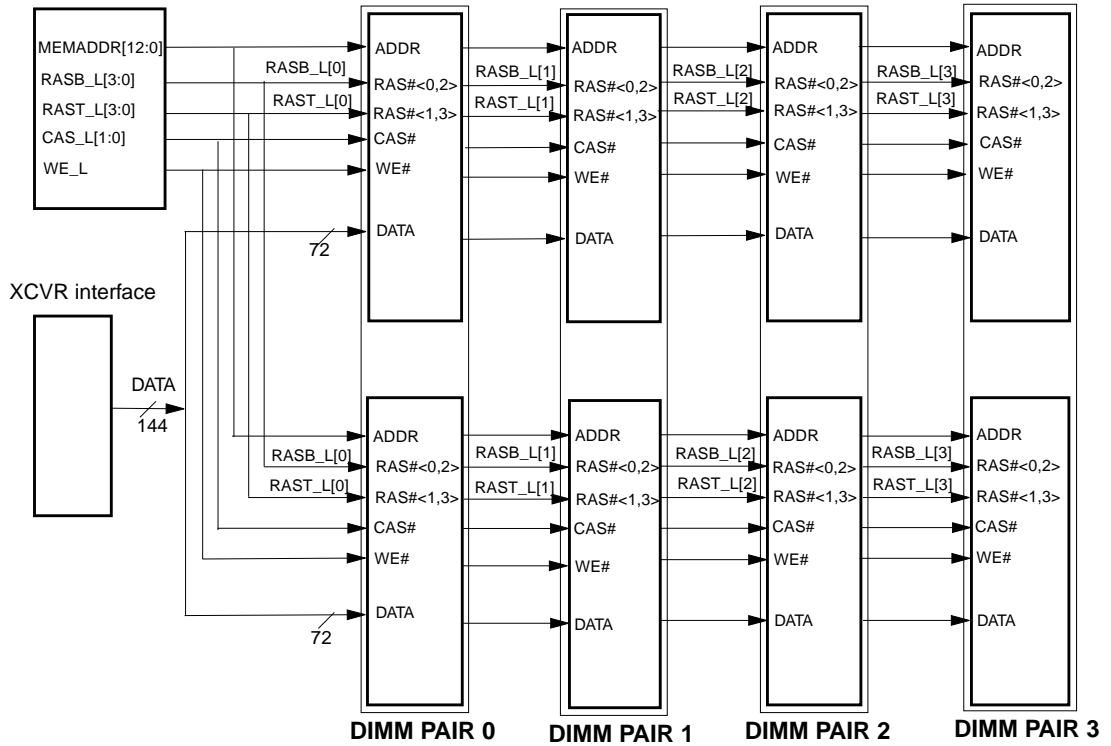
MEMADDR[12:0]
RASB_L[3:0]
RAST_L[3:0]
CAS_L[1:0]
WE_L

RASB_L[0]
RAST_L[0]
72

ADDR
RAS#<0,2>
RAS#<1,3>
CAS#
WE#
DATA

RASB_L[1]
RAST_L[1]

ADDR
RAS#<0,2>
RAS#<1,3>
CAS#
WE#
DATA

RASB_L[2]
RAST_L[2]

ADDR
RAS#<0,2>
RAS#<1,3>
CAS#
WE#
DATA

RASB_L[3]
RAST_L[3]

ADDR
RAS#<0,2>
RAS#<1,3>
CAS#
WE#
DATA

XCVR interface

DATA
144

RASB_L[0]
RAST_L[0]
72

ADDR
RAS#<0,2>
RAS#<1,3>
CAS#
WE#
DATA

RASB_L[1]
RAST_L[1]

ADDR
RAS#<0,2>
RAS#<1,3>
CAS#
WE#
DATA

RASB_L[2]
RAST_L[2]

ADDR
RAS#<0,2>
RAS#<1,3>
CAS#
WE#
DATA

RASB_L[3]
RAST_L[3]

ADDR
RAS#<0,2>
RAS#<1,3>
CAS#
WE#
DATA

DIMM PAIR 0
DIMM PAIR 1
DIMM PAIR 2
DIMM PAIR 3